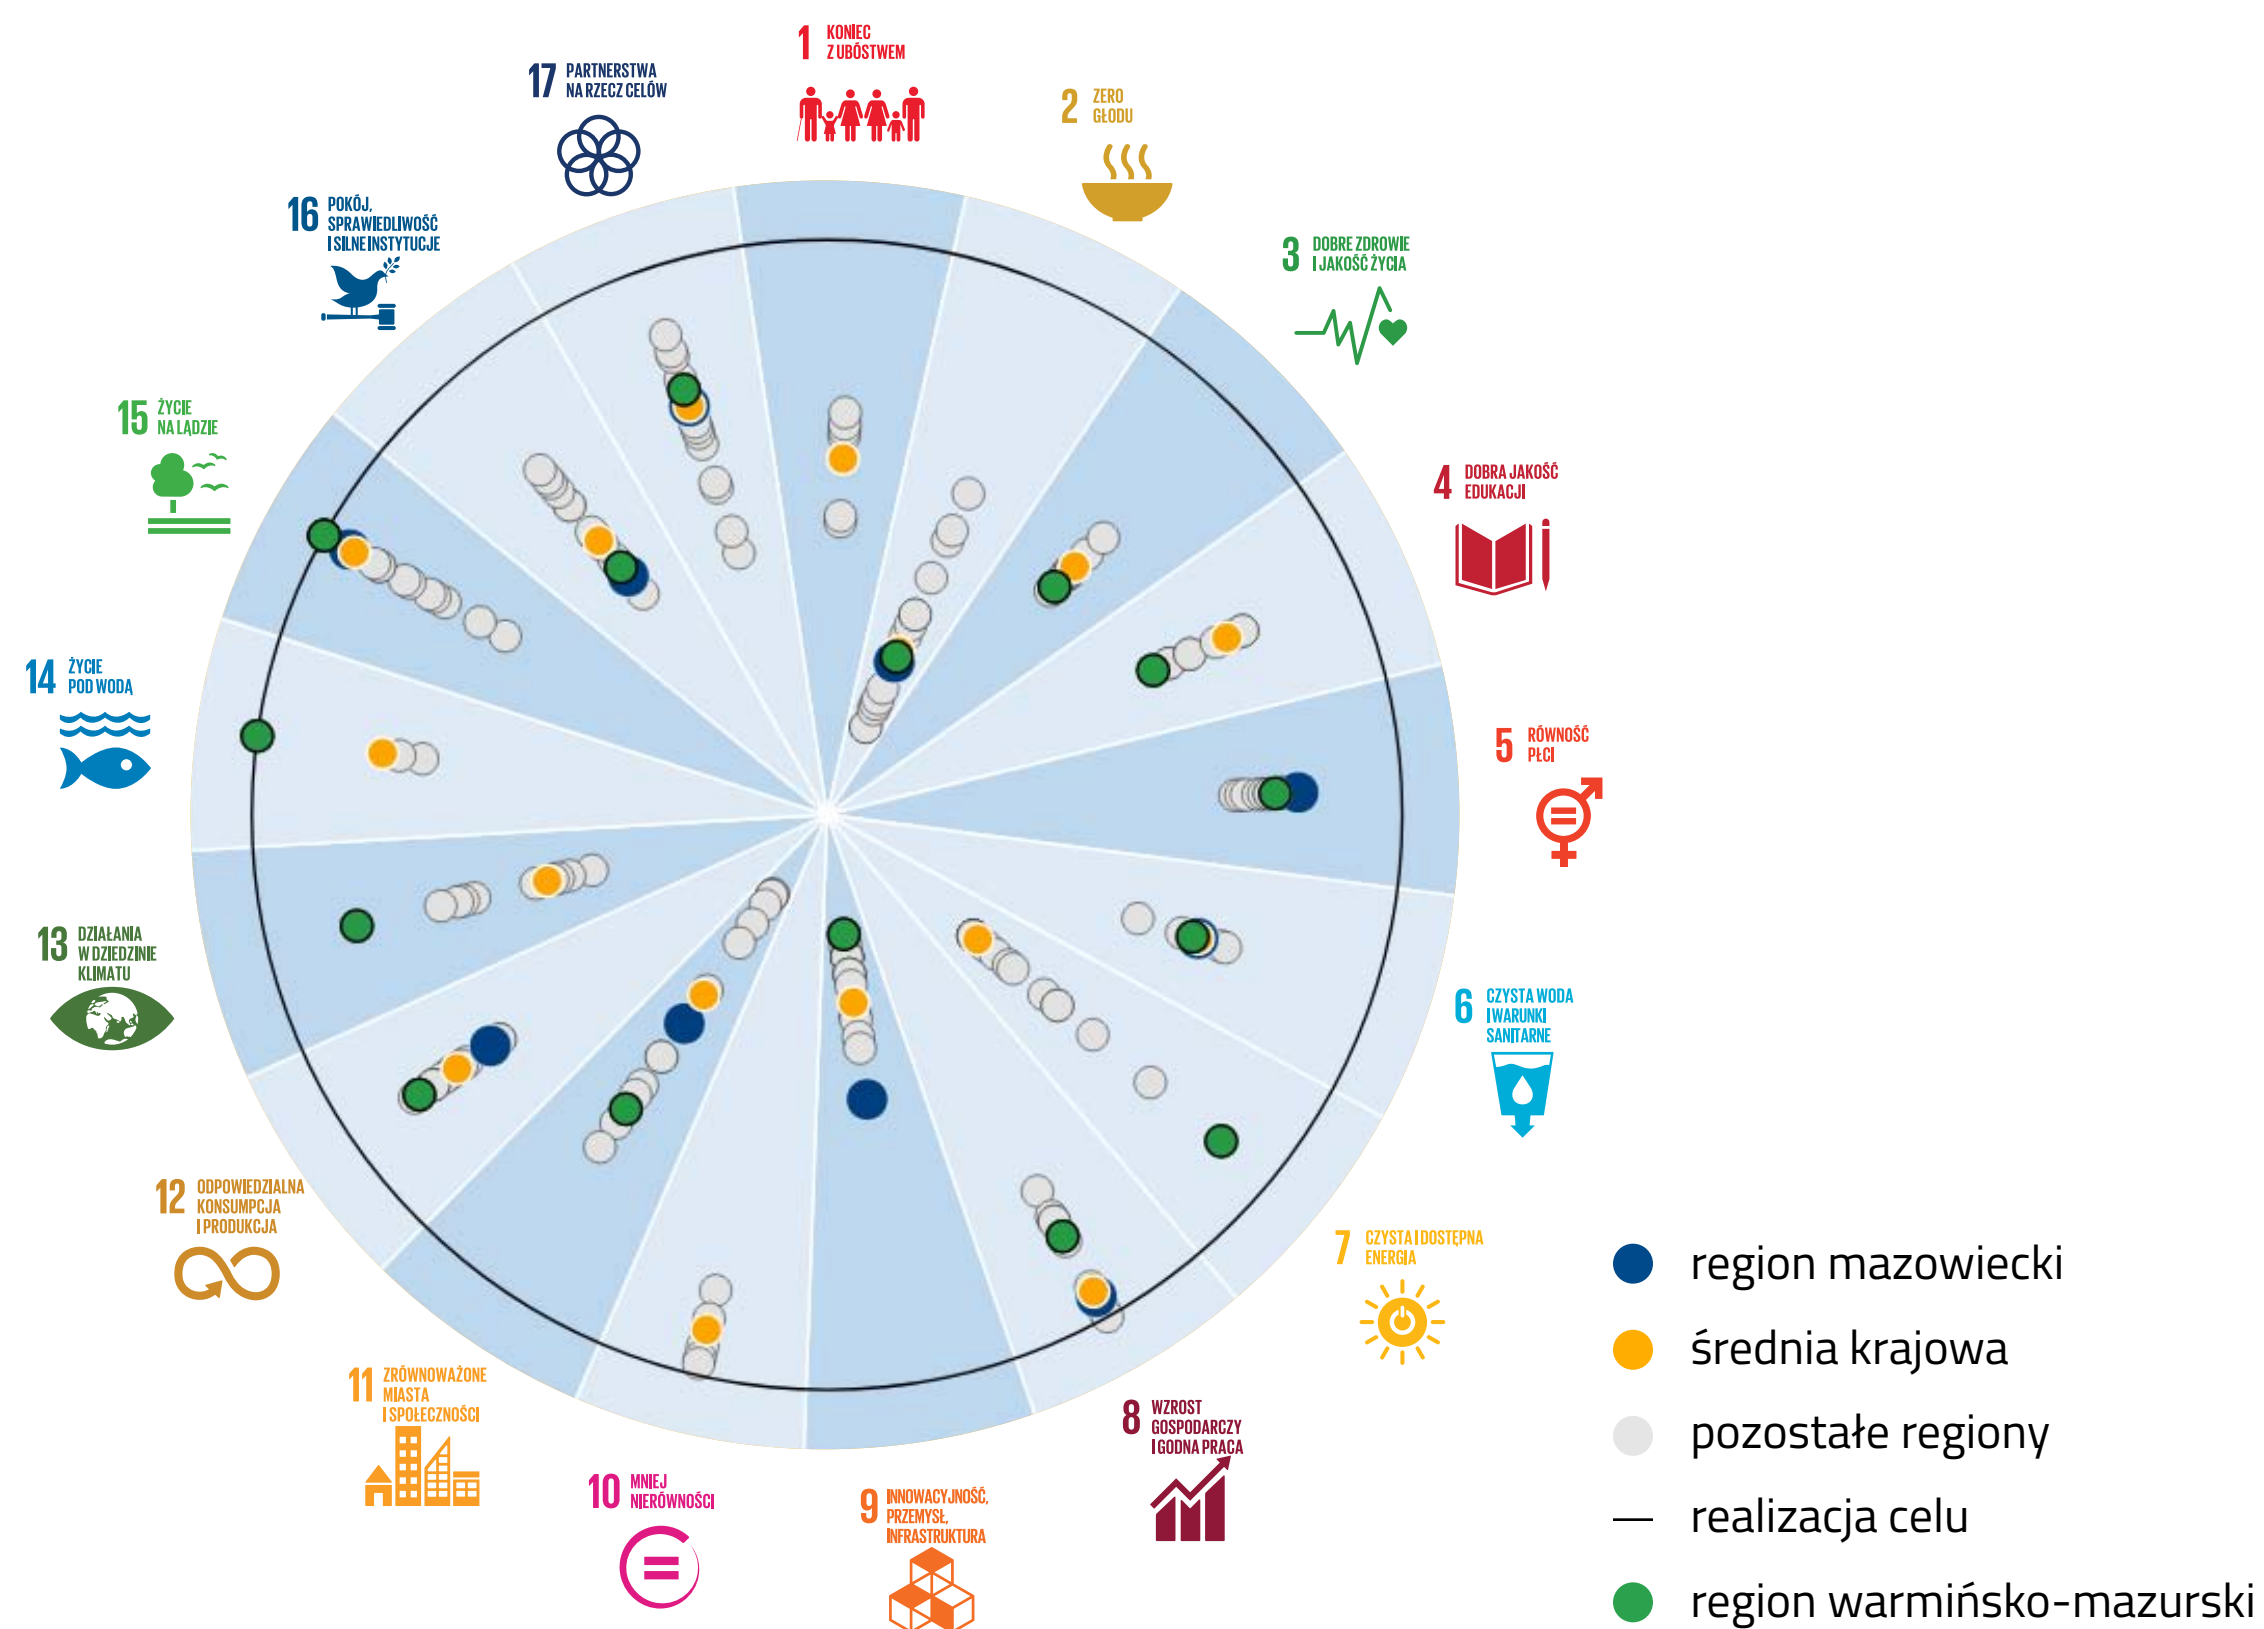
1 KONIEC Z UBÓSTWEM

2 ZERO GŁODU

3 DOBRE ZDROWIE I JAKOŚĆ ŻYCIA

4 DOBRA JAKOŚĆ EDUKACJI

5 RÓWNOŚĆ PŁCI

6 CZYSTA WODA I WARUNKI SANITARNE

7 CZYSTA I DOSTĘPNA ENERGIA

8 WZROST GOSPODARCZY I GODNA PRACA

9 INNOWACYJNOŚĆ, PRZEMYSŁ, INFRASTRUKTURA

10 MNIEJ NIERÓWNOŚCI

11 ZRÓWNOWAŻONE MIASTA I SPOŁECZNOŚCI

12 ODPOWIEDZIALNA KONSUMPCJA I PRODUKCJA

13 DZIAŁANIA W DZIEDZINIE KLIMATU

14 ŻYCIE POD WODĄ

15 ŻYCIE NA LĄDZIE

16 POKÓJ, SPRAWIEDLIWOŚĆ I SILNE INSTYTUCJE

17 PARTNERSTWA NA RZECZ CELÓW

region mazowiecki
średnia krajowa
pozostałe regiony
realizacja celu
region warmińsko-mazurski